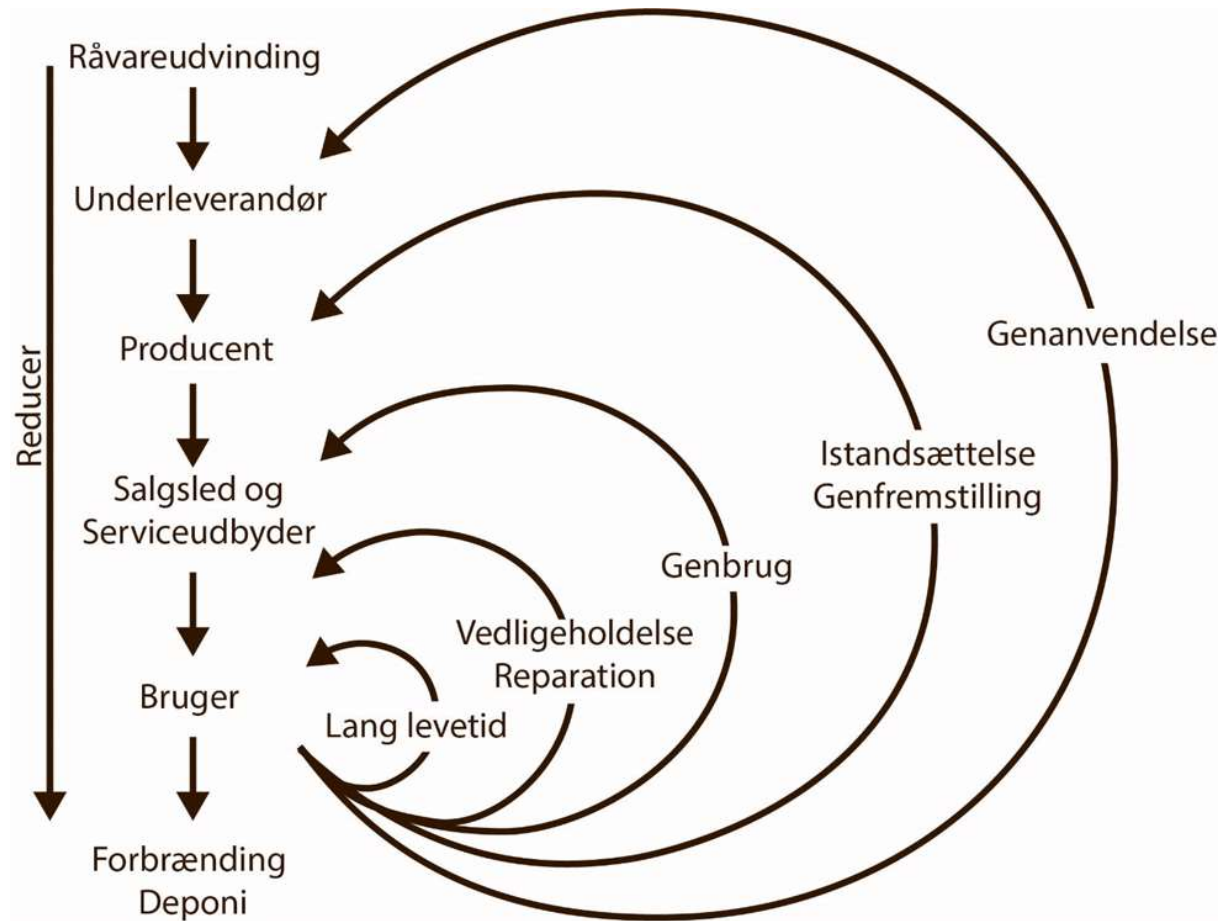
Råvareudvinding

Underleverandør

Producent

Salgsled og Serviceudbyder

Bruger

Forbrænding Deponi

Reducer

Genanvendelse

Istandsættelse Genfremstilling

Genbrug

Vedligeholdelse Reparation

Lang levetid